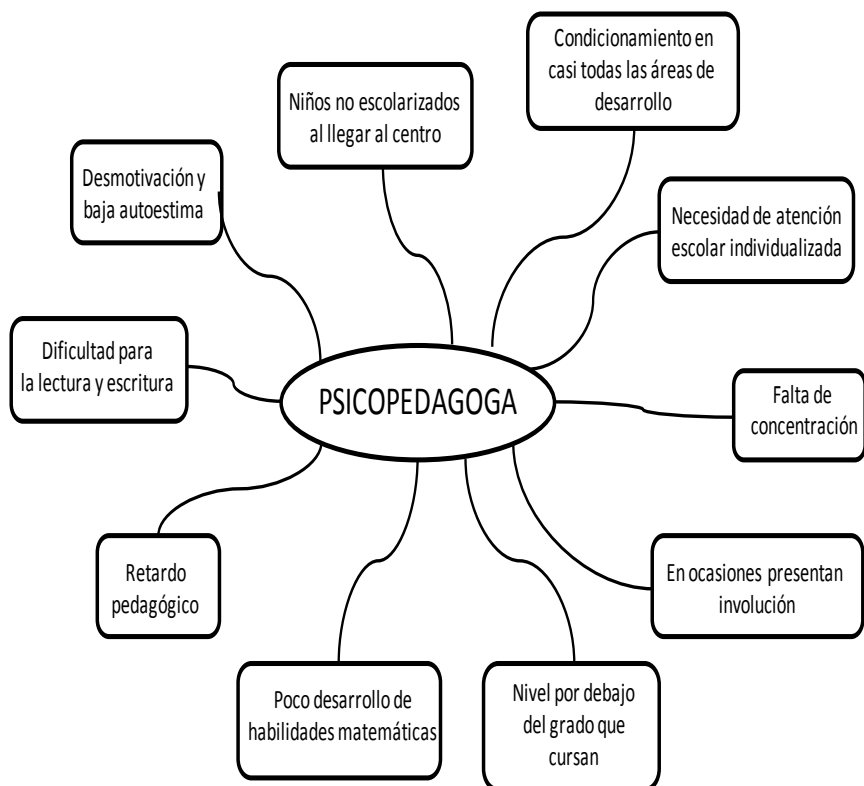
PSICOPEDAGOGA

Condicionamiento en casi todas las áreas de desarrollo

Niños no escolarizados al llegar al centro

Desmotivación y baja autoestima

Necesidad de atención escolar individualizada

Dificultad para la lectura y escritura

Falta de concentración

En ocasiones presentan involución

Retardo pedagógico

Poco desarrollo de habilidades matemáticas

Nivel por debajo del grado que cursan